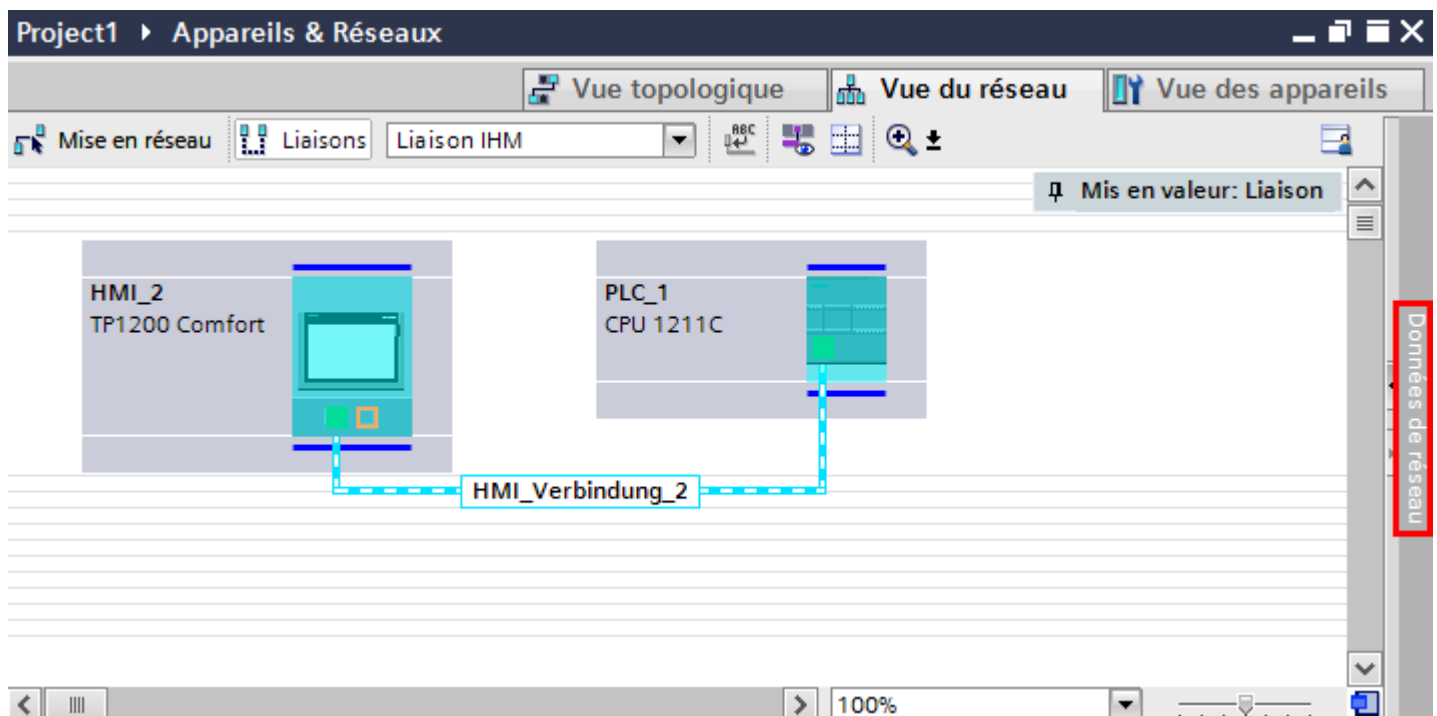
Project1 ▸ Appareils & Réseaux

Vue topologique
Vue du réseau
Vue des appareils

Mise en réseau
Liaisons
Liaison IHM

Mis en valeur: Liaison

HMI_2
TP1200 Comfort

PLC_1
CPU 1211C

HMI_Verbindung_2

Données de réseau

100%